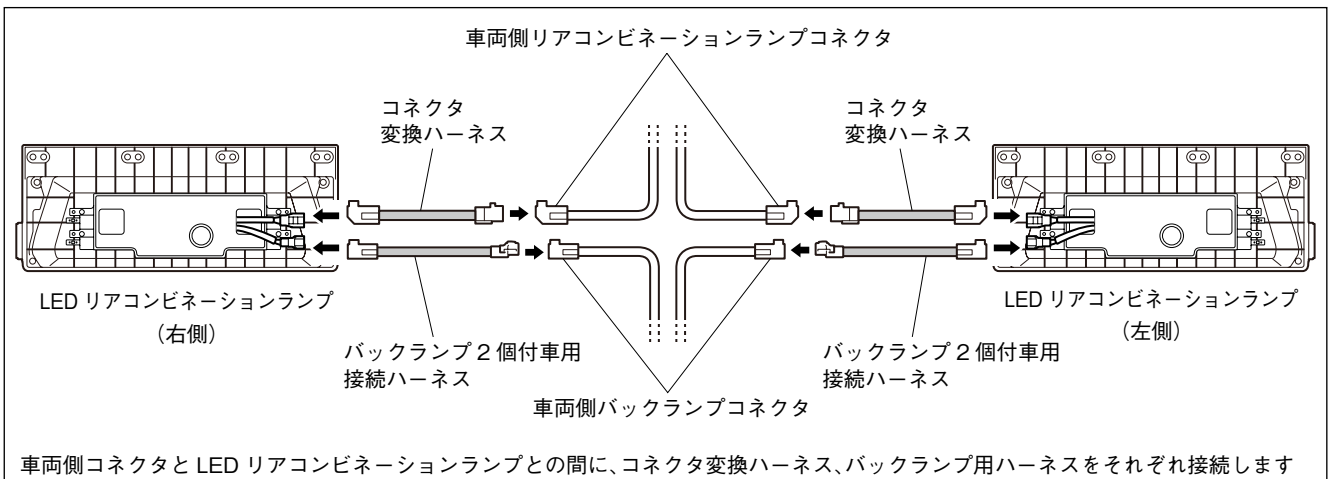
車両側リアコンビネーションランプコネクタ

コネクタ
変換ハーネス

コネクタ
変換ハーネス

LED リアコンビネーションランプ
（右側）

LED リアコンビネーションランプ
（左側）

バックランプ２個付車用
接続ハーネス

バックランプ２個付車用
接続ハーネス

車両側バックランプコネクタ

車両側コネクタと LED リアコンビネーションランプとの間に、コネクタ変換ハーネス、バックランプ用ハーネスをそれぞれ接続します